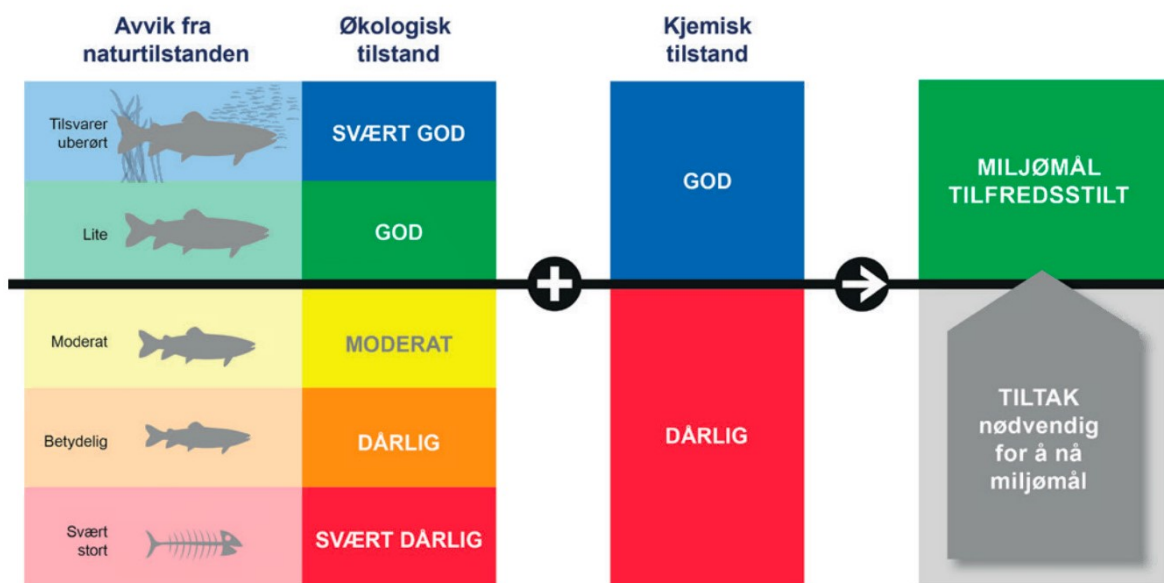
Avvik fra naturtilstanden

Økologisk tilstand

Kjemisk tilstand

Tilsvarer uberørt

SVÆRT GOD

Lite

GOD

GOD

MILJØMÅL TILFREDSSTILT

Moderat

MODERAT

Betydelig

DÅRLIG

DÅRLIG

TILTAK nødvendig for å nå miljømål

Svært stort

SVÆRT DÅRLIG